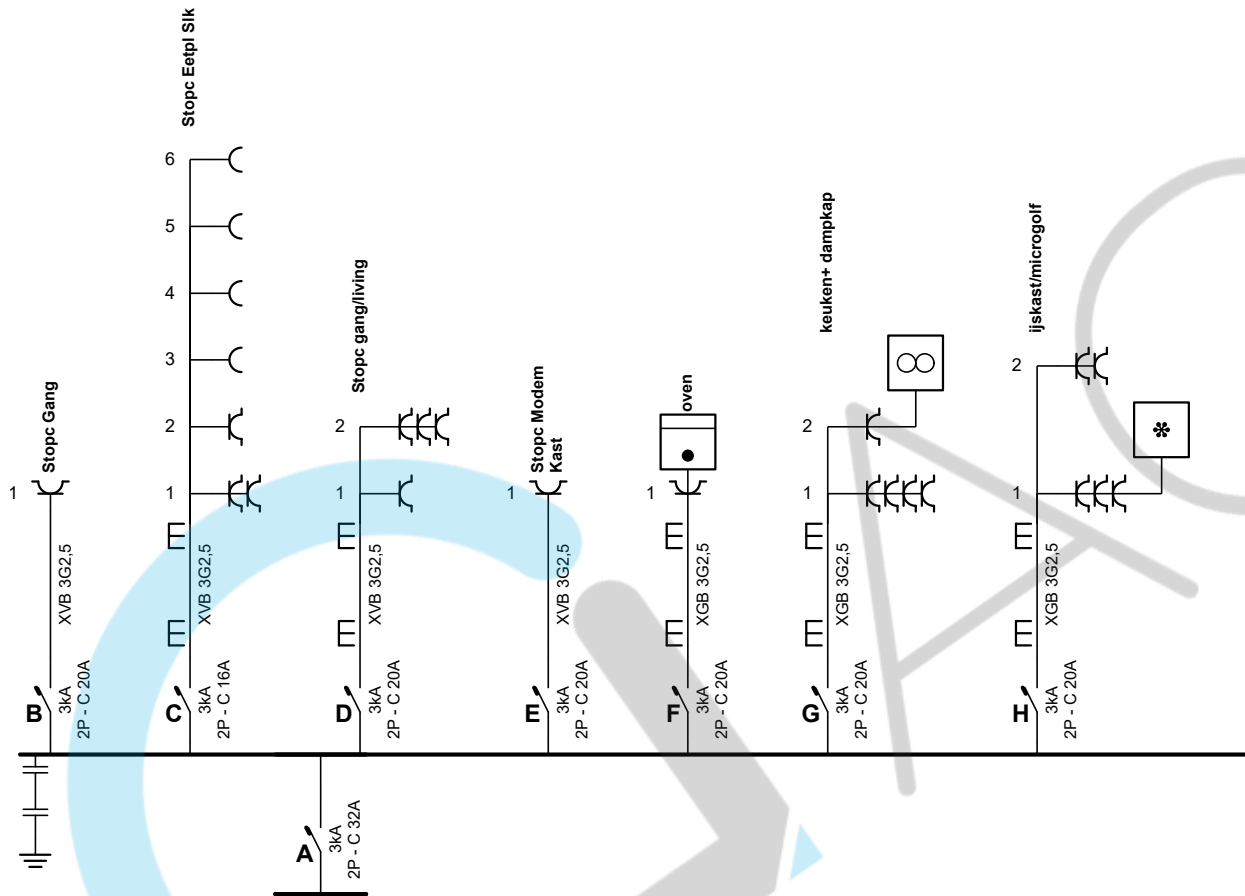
Stopc Eetpl Slk
6
5
4
3
2
1
XVB 3G2,5
3kA
2P - C 16A
C

Stopc Gang
1
XVB 3G2,5
3kA
2P - C 20A
B

Stopc gang/living
2
1
XVB 3G2,5
3kA
2P - C 20A
D

Stopc Modem Kast
1
XVB 3G2,5
3kA
2P - C 20A
E

oven
1
XGB 3G2,5
3kA
2P - C 20A
F

keuken+ dampkap
2
1
XGB 3G2,5
3kA
2P - C 20A
G

ijskast/microgolf
2
1
XGB 3G2,5
3kA
2P - C 20A
H

3kA
2P - C 32A
A